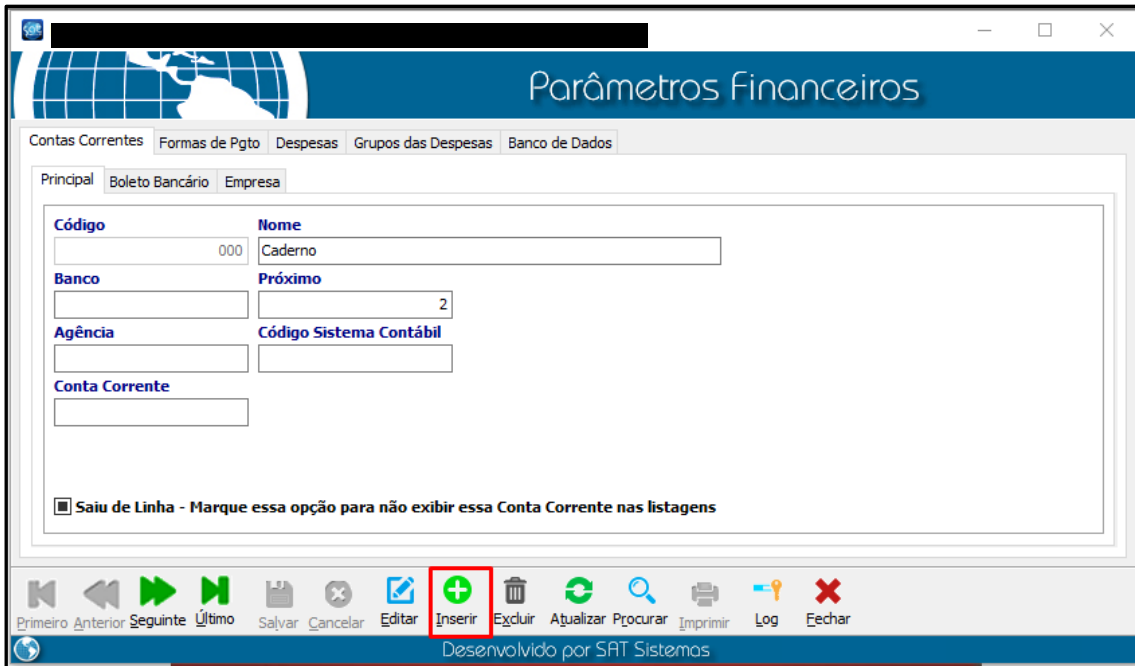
SAT

Parâmetros Financeiros

Contas Correntes | Formas de Pgto | Despesas | Grupos das Despesas | Banco de Dados

Principal | Boleto Bancário | Empresa

Código
000

Nome
Caderno

Banco

Próximo
2

Agência

Código Sistema Contábil

Conta Corrente

Saiu de Linha - Marque essa opção para não exibir essa Conta Corrente nas listagens

Primeiro Anterior Seguinte Último Salvar Cancelar Editar Inserir Excluir Atualizar Procurar Imprimir Log Fechar

Desenvolvido por SAT Sistemas